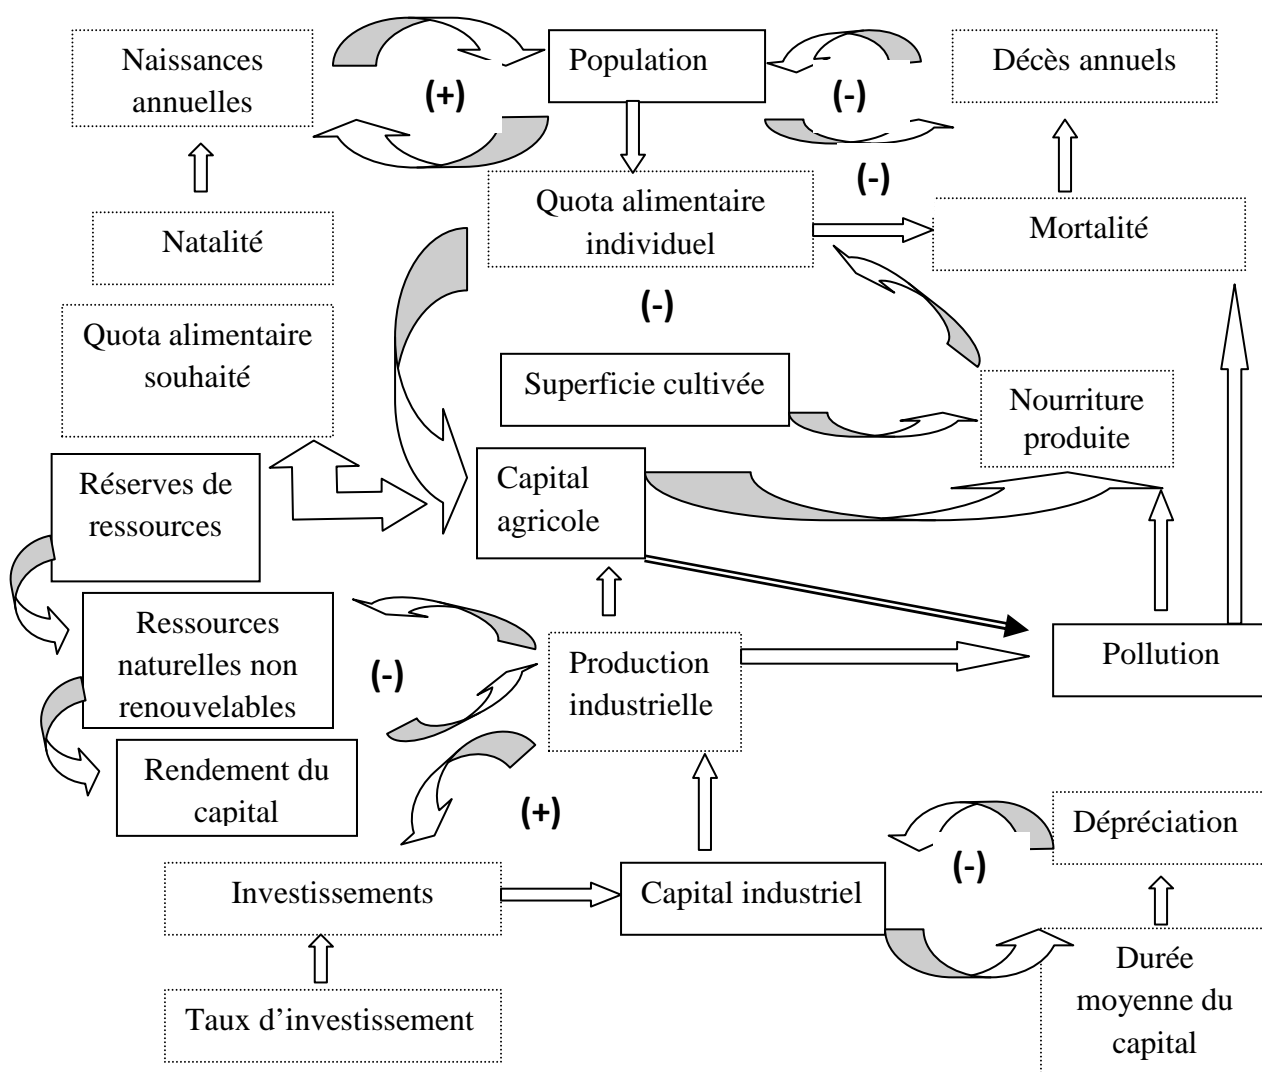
Naissances annuelles

(+)

Population

(-)

Décès annuels

(-)

Quota alimentaire individuel

Mortalité

Natalité

(-)

Quota alimentaire souhaité

Superficie cultivée

Nourriture produite

Réserves de ressources

Capital agricole

Ressources naturelles non renouvelables

(-)

Production industrielle

Pollution

Rendement du capital

(+)

Dépréciation

(-)

Investissements

Capital industriel

Durée moyenne du capital

Taux d'investissement